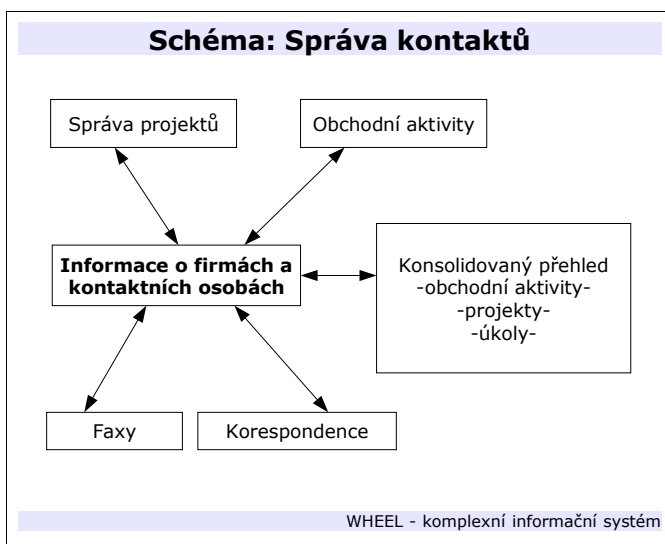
Schéma: Správa kontaktů

Správa projektů

Obchodní aktivity

Informace o firmách a kontaktních osobách

Konsolidovaný přehled
-obchodní aktivity-
-projekty-
-úkoly-

Faxy

Korespondence

WHEEL - komplexní informační systém